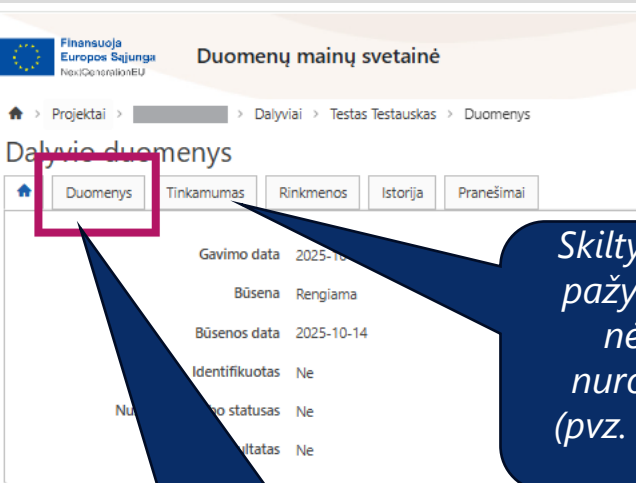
Finansuoja Europos Sąjunga NextGenerationEU

Duomenų mainų svetainė

Projektai > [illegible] > Dalyviai > Testas Testauskas > Duomenys

Dalyvio duomenys

Duomenys | Tinkamumas | Rinkmenos | Istorija | Pranešimai

Gavimo data 2025-10-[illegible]

Būsena Rengiama

Būsenos data 2025-10-14

Identifikuotas Ne

Nu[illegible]o statusas Ne

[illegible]ultatas Ne

Skilty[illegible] pažy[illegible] nė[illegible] nuro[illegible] (pvz. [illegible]